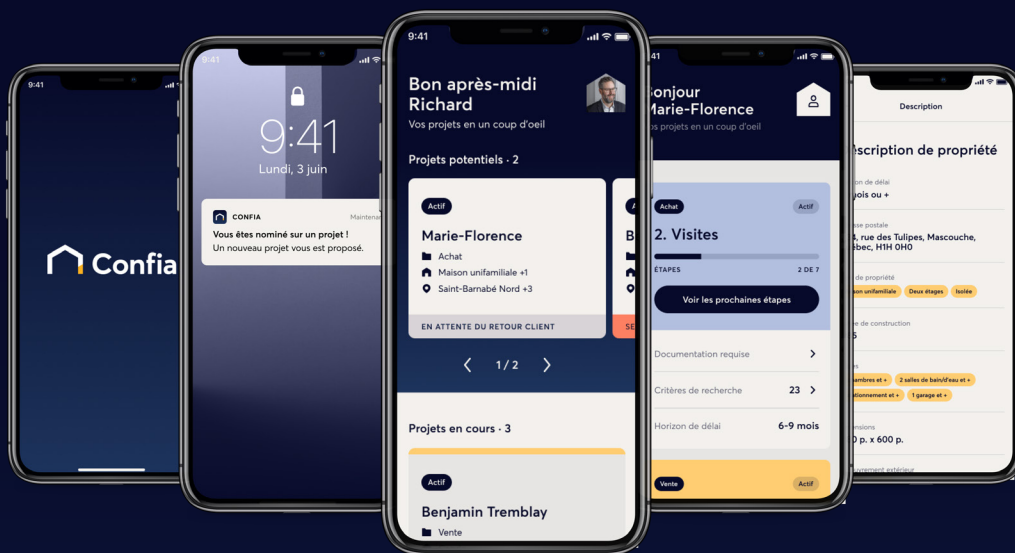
9:41

Confia

9:41

9:41

Lundi, 3 juin

CONFIA

Maintenant

Vous êtes nominé sur un projet !

Un nouveau projet vous est proposé.

9:41

Bon après-midi Richard

Vos projets en un coup d'oeil

Projets potentiels · 2

Actif

Marie-Florence

Achat

Maison unifamiliale +1

Saint-Barnabé Nord +3

EN ATTENTE DU RETOUR CLIENT

A

B

SE

1 / 2

Projets en cours · 3

Actif

Benjamin Tremblay

Vente

9:41

Bonjour Marie-Florence

Vos projets en un coup d'oeil

Achat

Actif

2. Visites

ÉTAPES

2 DE 7

Voir les prochaines étapes

Documentation requise

Critères de recherche

23

Horizon de délai

6-9 mois

Vente

Actif

Description

Description de propriété

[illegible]n de délai

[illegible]ois ou +

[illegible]sse postale

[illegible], rue des Tulipes, Mascouche, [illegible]bec, H1H 0H0

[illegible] de propriété

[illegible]son unifamiliale

Deux étages

Isolée

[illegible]e de construction

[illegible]5

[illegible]es

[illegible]mbres et +

2 salles de bain/d'eau et +

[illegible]tionnement et +

1 garage et +

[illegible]nsions

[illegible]0 p. x 600 p.

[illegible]ouvrement extérieur